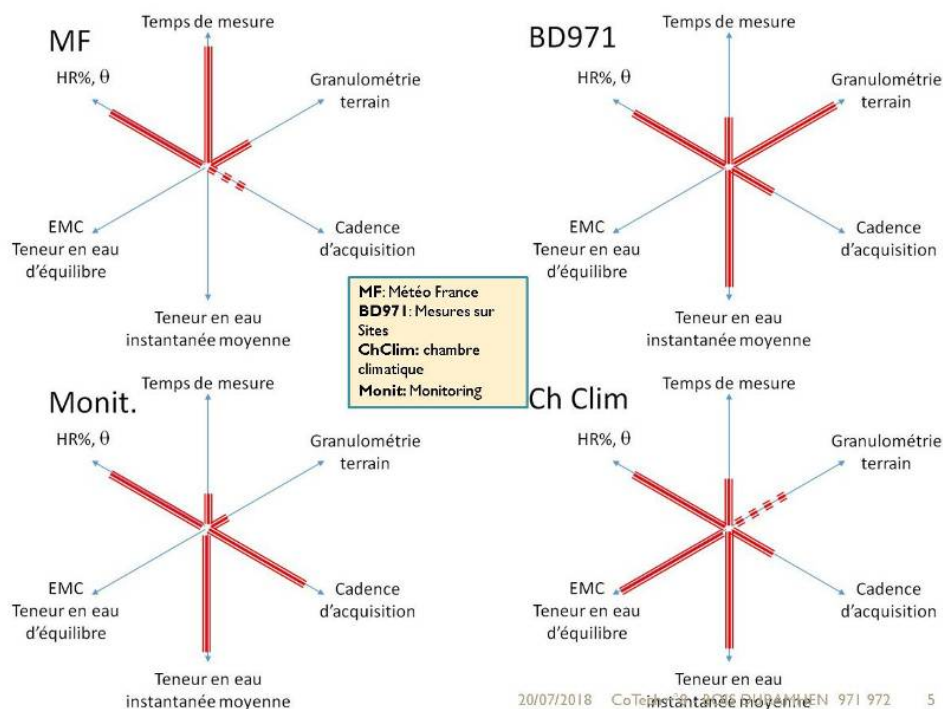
MF

Temps de mesure

Granulométrie terrain

HR%, $\theta$

EMC
Teneur en eau d'équilibre

Cadence d'acquisition

Teneur en eau instantanée moyenne

BD971

Temps de mesure

Granulométrie terrain

HR%, $\theta$

EMC
Teneur en eau d'équilibre

Cadence d'acquisition

Teneur en eau instantanée moyenne

**MF**: Météo France
**BD971**: Mesures sur Sites
**ChClim:** chambre climatique
**Monit:** Monitoring

Monit.

Temps de mesure

Granulométrie terrain

HR%, $\theta$

EMC
Teneur en eau d'équilibre

Cadence d'acquisition

Teneur en eau instantanée moyenne

Ch Clim

Temps de mesure

Granulométrie terrain

HR%, $\theta$

EMC
Teneur en eau d'équilibre

Cadence d'acquisition

Teneur en eau instantanée moyenne

20/07/2018 CoTe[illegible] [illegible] 971 972 5